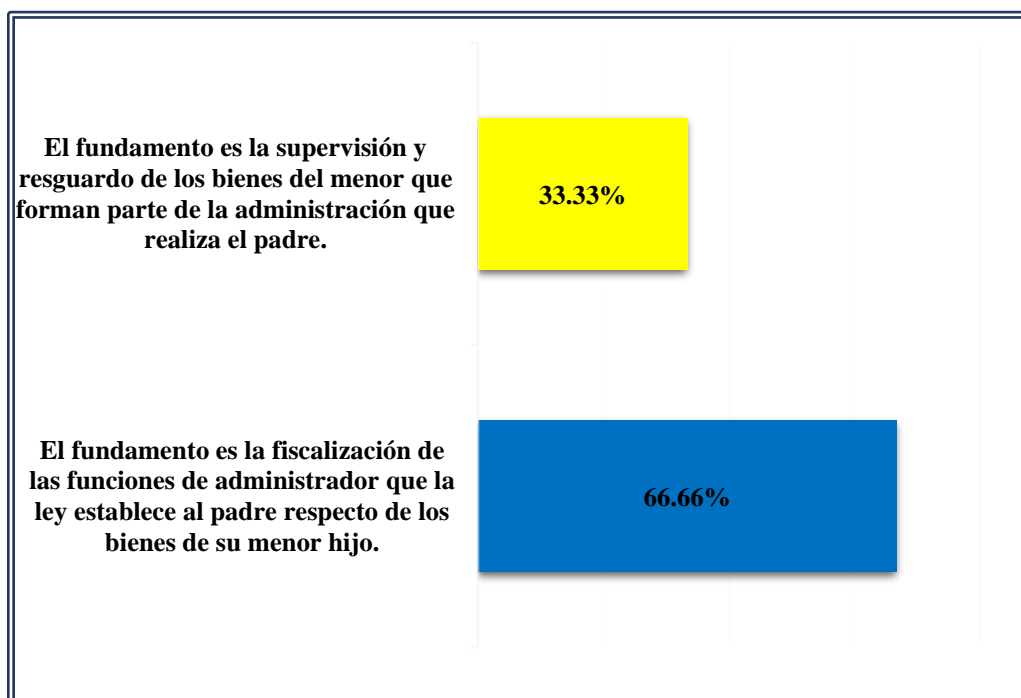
El fundamento es la supervisión y resguardo de los bienes del menor que forman parte de la administración que realiza el padre.

33.33%

El fundamento es la fiscalización de las funciones de administrador que la ley establece al padre respecto de los bienes de su menor hijo.

66.66%